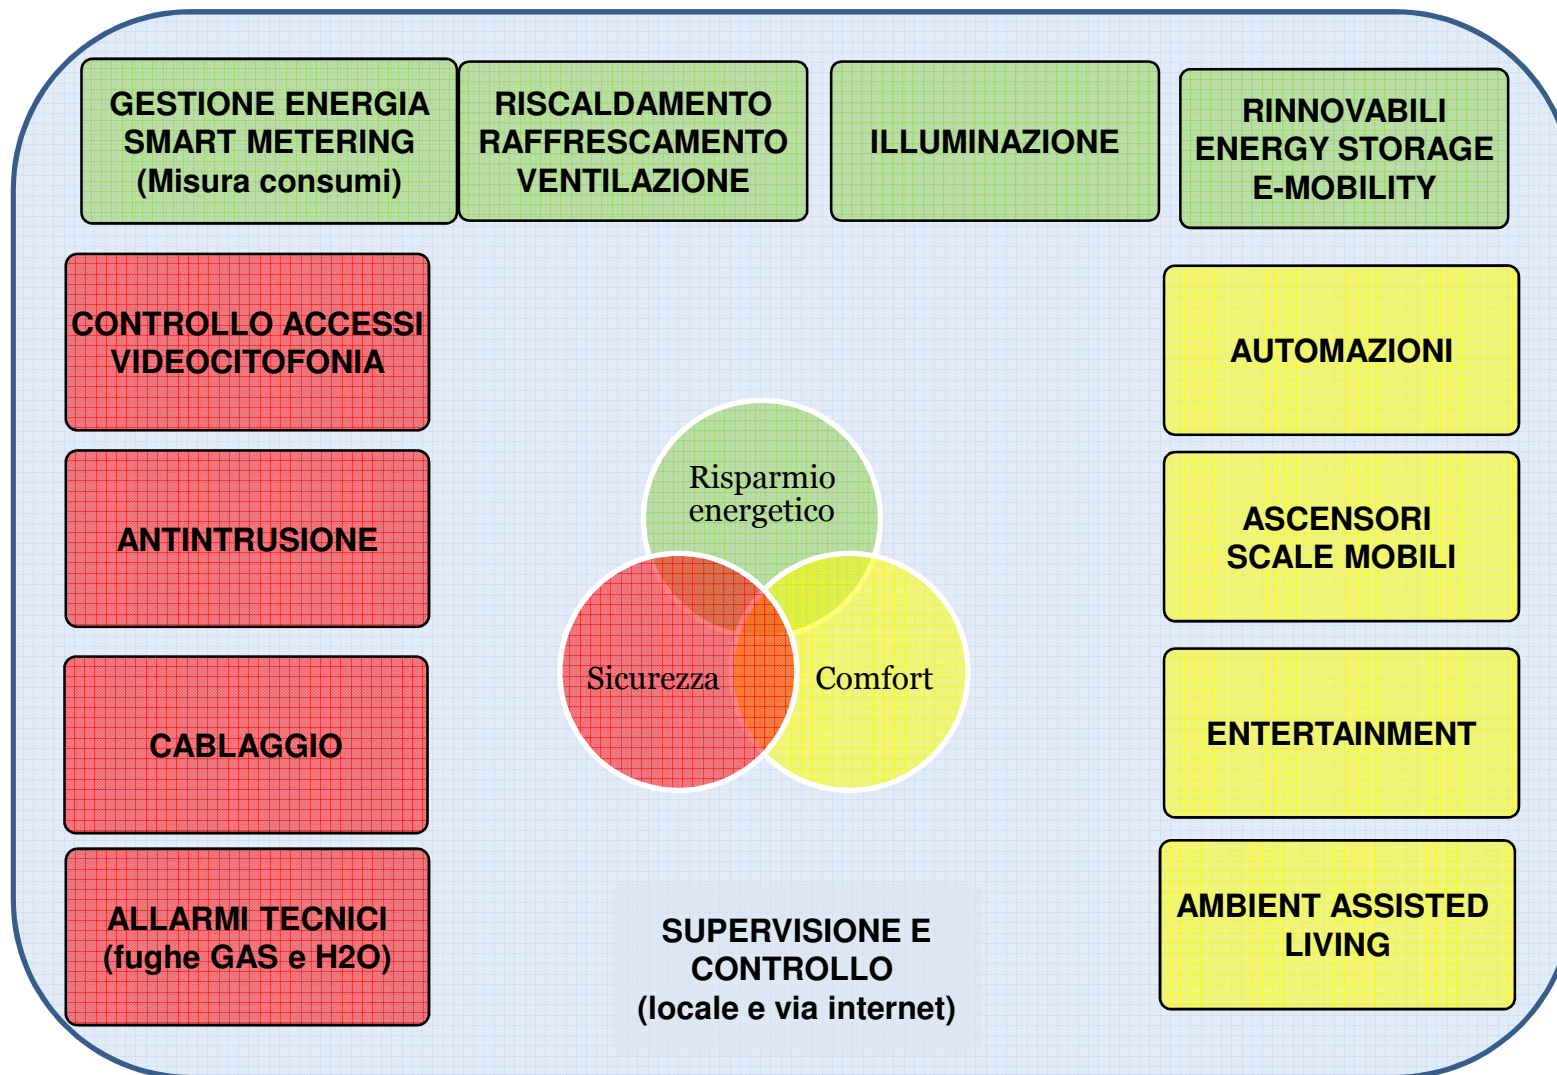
GESTIONE ENERGIA
SMART METERING
(Misura consumi)

RISCALDAMENTO
RAFFRESCAMENTO
VENTILAZIONE

ILLUMINAZIONE

RINNOVABILI
ENERGY STORAGE
E-MOBILITY

CONTROLLO ACCESSI
VIDEOCITOFONIA

ANTINTRUSIONE

CABLAGGIO

ALLARMI TECNICI
(fughe GAS e H2O)

Risparmio energetico

Sicurezza

Comfort

AUTOMAZIONI

ASCENSORI
SCALE MOBILI

ENTERTAINMENT

AMBIENT ASSISTED
LIVING

SUPERVISIONE E
CONTROLLO
(locale e via internet)